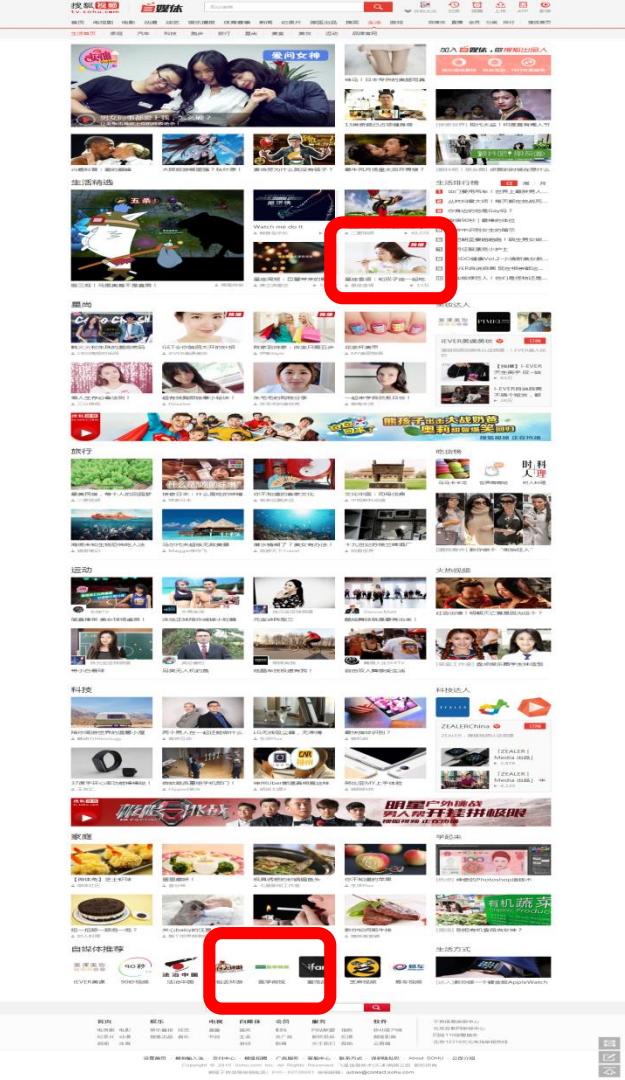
搜狐视频 tv.sohu.com 自媒体

生活精选

时尚

旅行

运动

科技

家庭

自媒体推荐

加入自媒体，你将知道收入

生活排行榜

时尚达人

吃货榜

大热视频

科技达人

ZEALERChina

学起来

生活方式

Watch me do it

熊孩子大战奶爸 奥利初遭美丑时

明星户外挑战 男人真开挂拼极限

IEVER美课

5分钟

有机蔬菜

Copyright © 2015 Sohu.com Inc. All Rights Reserved.